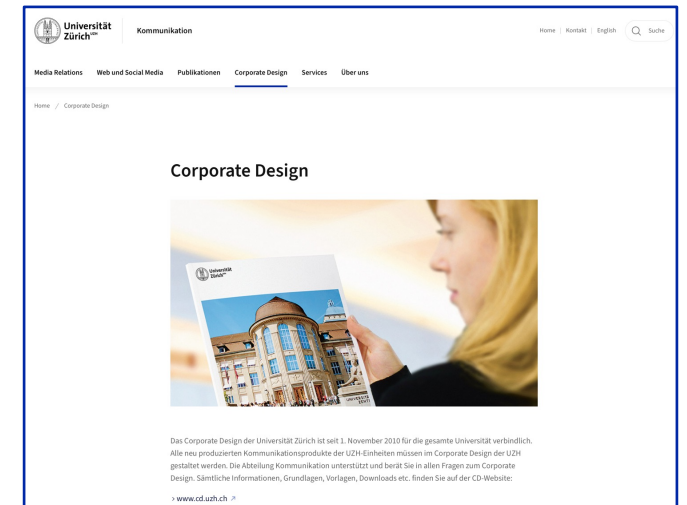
Universität Zürich$^{UZH}$

Kommunikation

Home | Kontakt | English

Suche

Media Relations Web und Social Media Publikationen Corporate Design Services Über uns

Home / Corporate Design

Corporate Design

Universität Zürich$^{UZH}$

Das Corporate Design der Universität Zürich ist seit 1. November 2010 für die gesamte Universität verbindlich. Alle neu produzierten Kommunikationsprodukte der UZH-Einheiten müssen im Corporate Design der UZH gestaltet werden. Die Abteilung Kommunikation unterstützt und berät Sie in allen Fragen zum Corporate Design. Sämtliche Informationen, Grundlagen, Vorlagen, Downloads etc. finden Sie auf der CD-Website:

> www.cd.uzh.ch